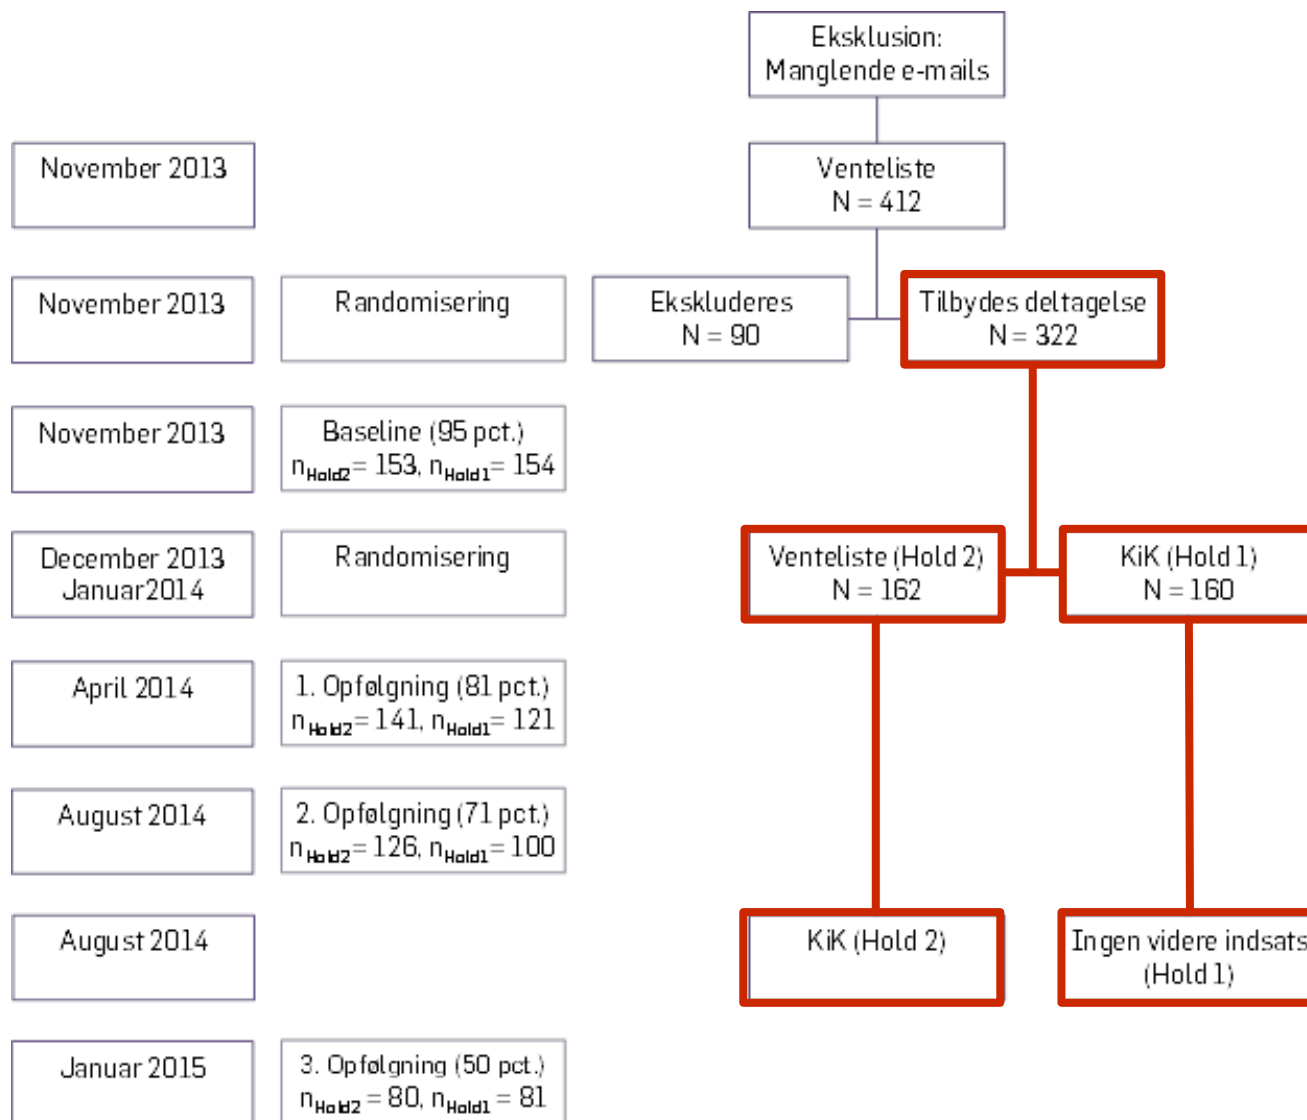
Eksklusion:
Manglende e-mails

November 2013

Venteliste
N = 412

November 2013

Randomisering

Ekskluderes
N = 90

Tilbydes deltagelse
N = 322

November 2013

Baseline (95 pct.)
$n_{Hold2}$ = 153, $n_{Hold1}$ = 154

December 2013
Januar2014

Randomisering

Venteliste (Hold 2)
N = 162

KiK (Hold 1)
N = 160

April 2014

1. Opfølgning (81 pct.)
$n_{Hold2}$ = 141, $n_{Hold1}$ = 121

August 2014

2. Opfølgning (71 pct.)
$n_{Hold2}$ = 126, $n_{Hold1}$ = 100

August 2014

KiK (Hold 2)

Ingen videre indsats
(Hold 1)

Januar 2015

3. Opfølgning (50 pct.)
$n_{Hold2}$ = 80, $n_{Hold1}$ = 81